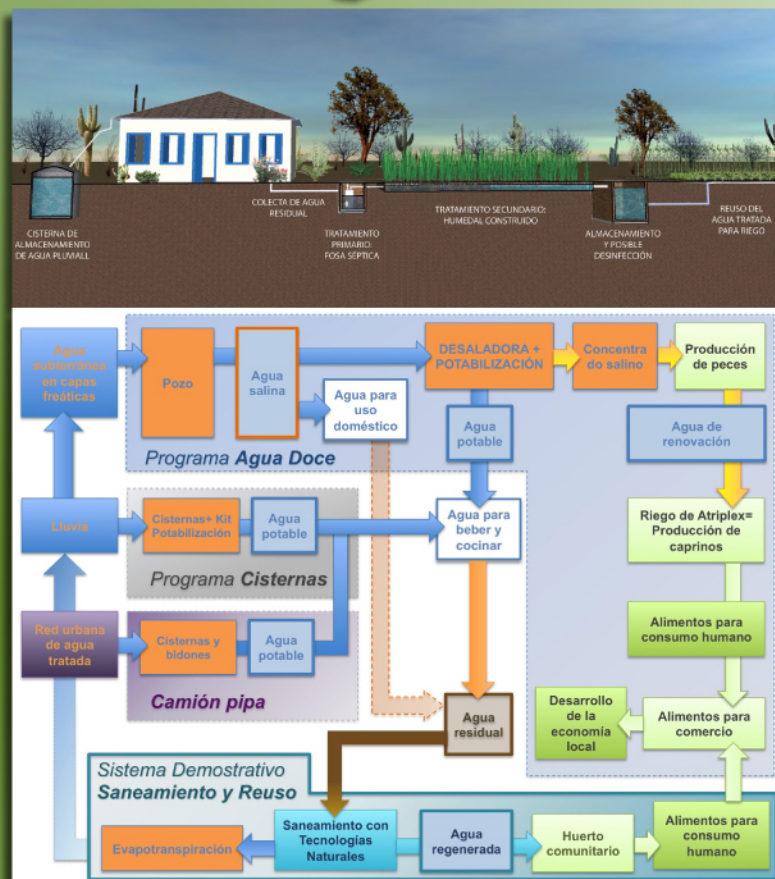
CISTERNA DE ALMACENAMIENTO DE AGUA PLUVIALL

COLECTA DE AGUA RESIDUAL

TRATAMIENTO PRIMARIO: FOSA SÉPTICA

TRATAMIENTO SECUNDARIO: HUMEDAL CONSTRUIDO

ALMACENAMIENTO Y POSIBLE DESINFECCIÓN

REUSO DEL AGUA TRATADA PARA RIEGO

Agua subterránea en capas freáticas

Pozo

Agua salina

Agua para uso doméstico

DESALADORA + POTABILIZACIÓN

Concentrado salino

Producción de peces

Agua potable

Agua de renovación

Programa Agua Doce

Lluvia

Cisternas+ Kit Potabilización

Agua potable

Agua para beber y cocinar

Riego de Atriplex= Producción de caprinos

Programa Cisternas

Red urbana de agua tratada

Cisternas y bidones

Agua potable

Alimentos para consumo humano

Camión pipa

Agua residual

Desarrollo de la economía local

Alimentos para comercio

Sistema Demostrativo
Saneamiento y Reuso

Evapotranspiración

Saneamiento con Tecnologías Naturales

Agua regenerada

Huerto comunitario

Alimentos para consumo humano